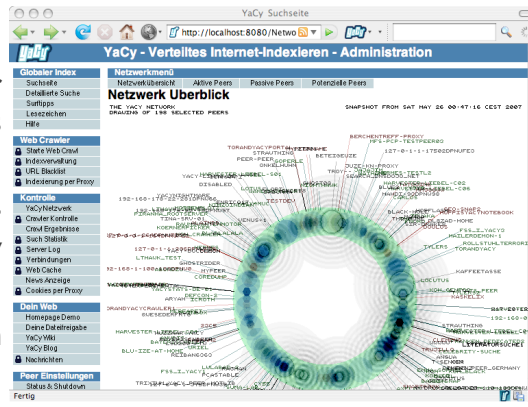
YaCy Suchseite

http://localhost:8080/Netwo

YaCy - Verteiltes Internet-Indexieren - Administration

Globaler Index
Suchseite
Detaillierte Suche
Surftipps
Lesezeichen
Hilfe

Web Crawler
Starte Web Crawl
Indexverwaltung
URL Blacklist
Indexierung per Proxy

Kontrolle
YaCy Netzwerk
Crawler Kontrolle
Crawl Ergebnisse
Such Statistik
Server Log
Verbindungen
Web Cache
News Anzeige
Cookies per Proxy

Dein Web
Homepage Demo
Deine Dateifreigabe
YaCy Wiki
YaCy Blog
Nachrichten

Peer Einstellungen
Status & Shutdown

Netzwerkmenü
Netzwerkübersicht | Aktive Peers | Passive Peers | Potenzielle Peers

Netzwerk Überblick

THE YACY NETWORK
DRAWING OF 198 SELECTED PEERS

SNAPSHOT FROM SAT MAY 26 00:47:16 CEST 2007

BERCHENTREFF-PROXY
TORANDYACYPORTAL
STRAUTHING
PEER-PEER
DISABLED
BETEDEUZE
TESTDEV
HARVESTER
KOERNERSTRASSE
LTHAWK_TEST
GHOSTRIDER
MYPEER
DEFCON-2
ARYAN
ORANDYACYACCELERATOR
HARVESTER
BLU-ICE-AT-HOME
LUMAGOGO
KAFFEETASSE
STRAUTHING
FSS_I_YACY3
ROLLSTUHLTERROR
TORANDYACY
TYLERS
KASRELIX
MYPEER_GERMANY
LITERATURPORTAL
SECURITY-SUCHE
ARRAKIS

Fertig